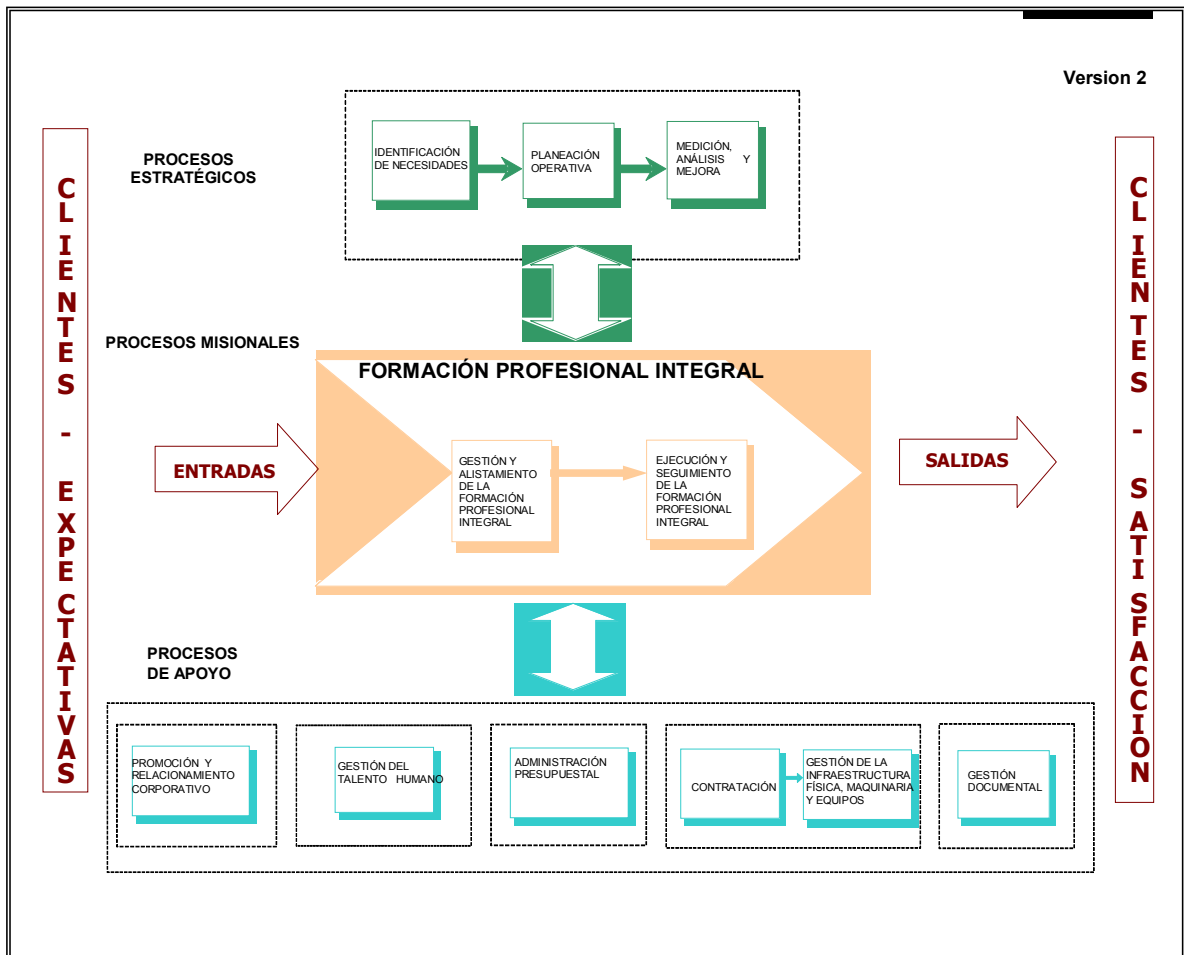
Version 2

CLIENTES - EXPECTATIVAS

PROCESOS ESTRATÉGICOS

IDENTIFICACIÓN DE NECESIDADES

PLANEACIÓN OPERATIVA

MEDICIÓN, ANÁLISIS Y MEJORA

PROCESOS MISIONALES

FORMACIÓN PROFESIONAL INTEGRAL

ENTRADAS

GESTIÓN Y ALISTAMIENTO DE LA FORMACIÓN PROFESIONAL INTEGRAL

EJECUCIÓN Y SEGUIMIENTO DE LA FORMACIÓN PROFESIONAL INTEGRAL

SALIDAS

PROCESOS DE APOYO

PROMOCIÓN Y RELACIONAMIENTO CORPORATIVO

GESTIÓN DEL TALENTO HUMANO

ADMINISTRACIÓN PRESUPUESTAL

CONTRATACIÓN

GESTIÓN DE LA INFRAESTRUCTURA FÍSICA, MAQUINARIA Y EQUIPOS

GESTIÓN DOCUMENTAL

CLIENTES - SATISFACCION